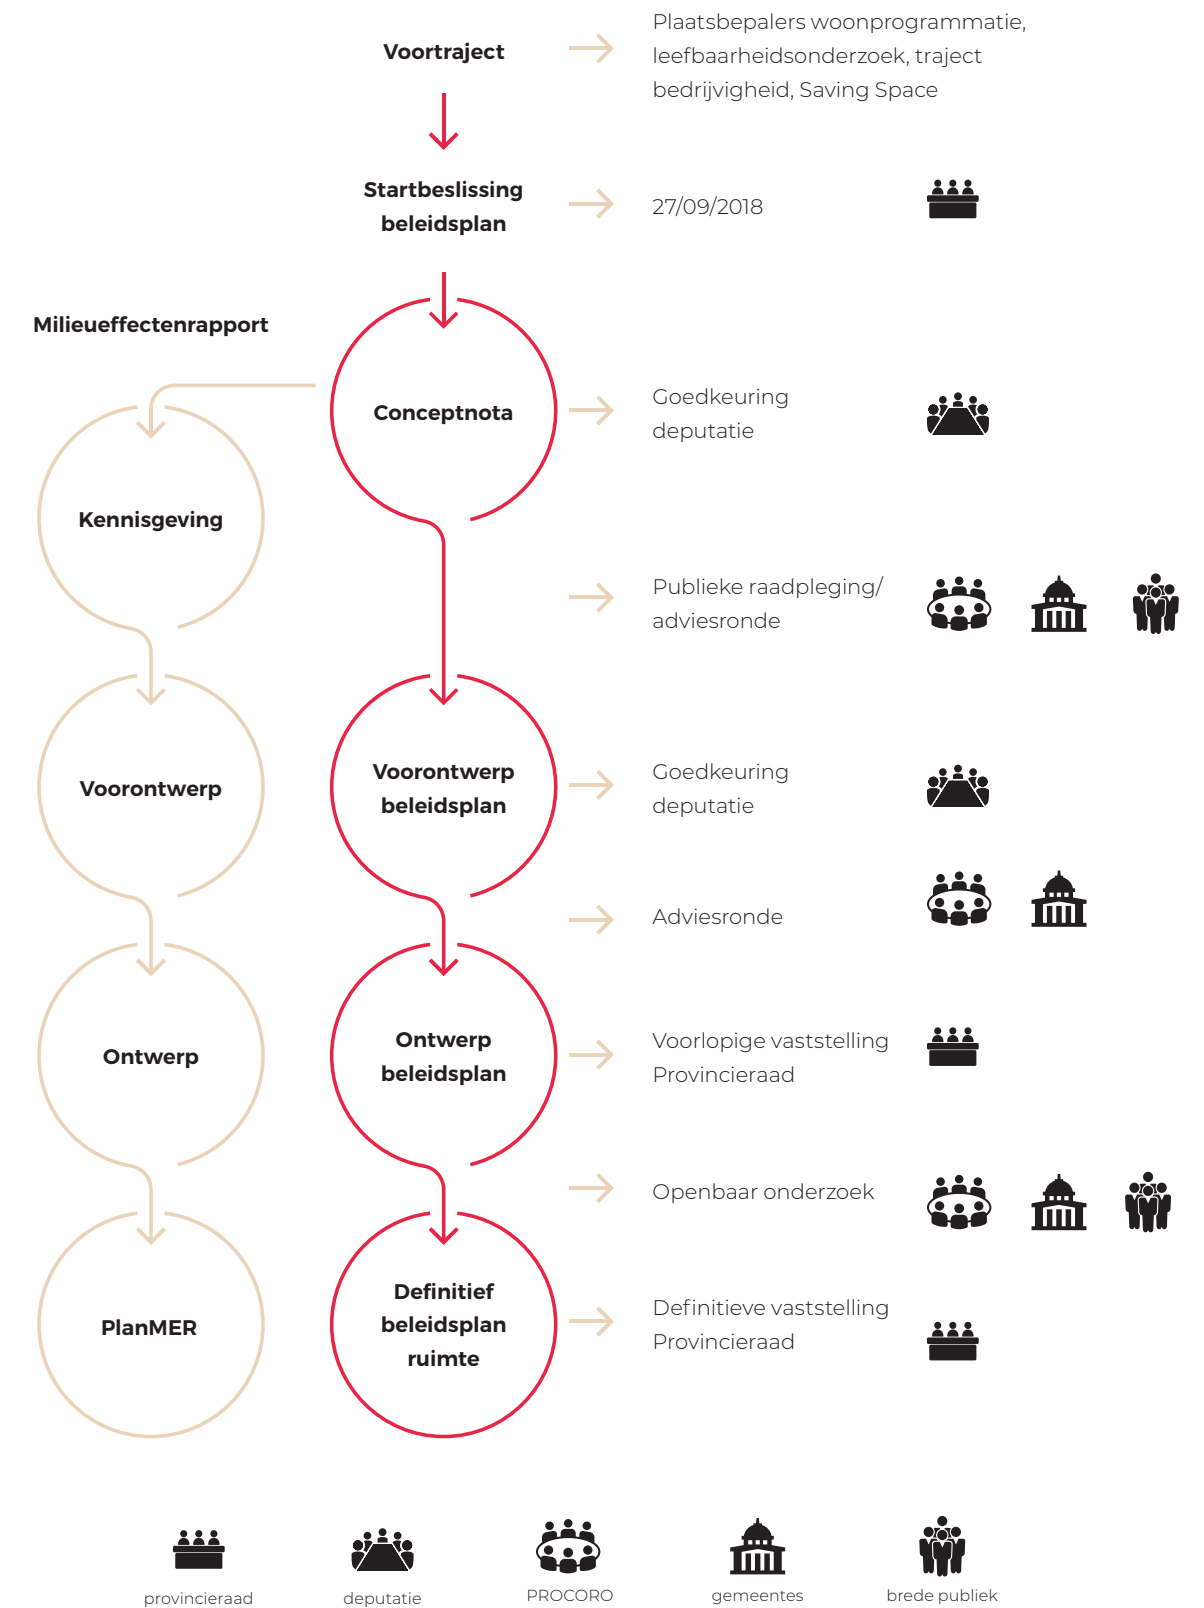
Voortraject

Plaatsbepalers woonprogrammatie, leefbaarheidsonderzoek, traject bedrijvigheid, Saving Space

Startbeslissing beleidsplan

27/09/2018

Milieueffectenrapport

Conceptnota

Goedkeuring deputatie

Kennisgeving

Publieke raadpleging/ adviesronde

Voorontwerp

Voorontwerp beleidsplan

Goedkeuring deputatie

Adviesronde

Ontwerp

Ontwerp beleidsplan

Voorlopige vaststelling Provincieraad

Openbaar onderzoek

PlanMER

Definitief beleidsplan ruimte

Definitieve vaststelling Provincieraad

provincieraad

deputatie

PROCORO

gemeentes

brede publiek